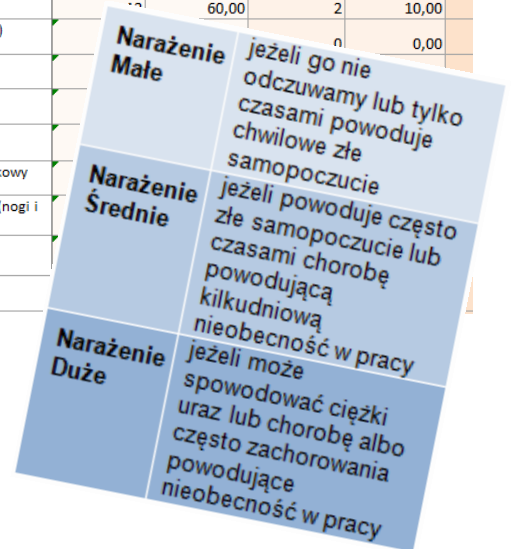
| 12 | 60,00 | 2 | 10,00 |
|---|---|---|---|
| | | 0 | 0,00 |

)

kowy

nogi i

| Narażenie Małe | jeżeli go nie odczuwamy lub tylko czasami powoduje chwilowe złe samopoczucie |
|---|---|
| Narażenie Średnie | jeżeli powoduje często złe samopoczucie lub czasami chorobę powodującą kilkudniową nieobecność w pracy |
| Narażenie Duże | jeżeli może spowodować ciężki uraz lub chorobę albo często zachorowania powodujące nieobecność w pracy |